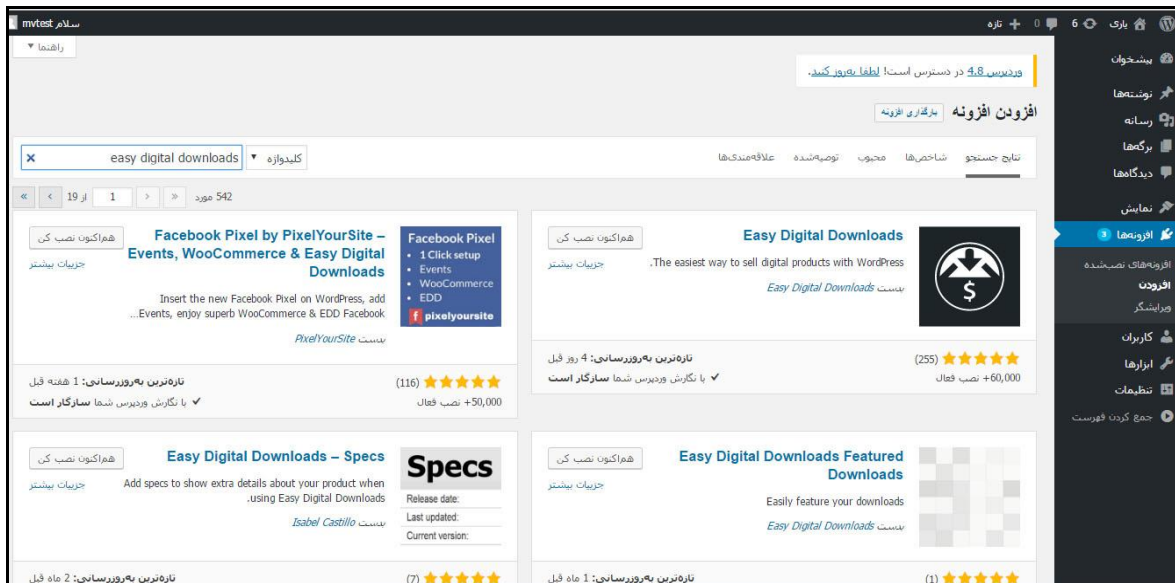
یاری 6 0 + تازه
سلام mvtest
راهنما ▾
پیشخوان
نوشته‌ها
رسانه
برگه‌ها
دیدگاه‌ها
نمایش
افزونه‌ها 3
افزونه‌های نصب‌شده
افزودن
ویرایشگر
کاربران
ابزارها
تنظیمات
جمع کردن فهرست

وردپرس 4.8 در دسترس است! لطفا به‌روز کنید.

افزودن افزونه بارگذاری افزونه

نتایج جستجو شاخص‌ها محبوب توصیه‌شده علاقه‌مندی‌ها

کلیدواژه ▾ easy digital downloads ×

542 مورد « ‹ 1 از 19 › »

Easy Digital Downloads
هم‌اکنون نصب کن
جزئیات بیشتر
The easiest way to sell digital products with WordPress.
بدست Easy Digital Downloads
(255) ★★★★★
+60,000 نصب فعال
تازه‌ترین به‌روزرسانی: 4 روز قبل
✔ با نگارش وردپرس شما سازگار است

Facebook Pixel
• 1 Click setup
• Events
• WooCommerce
• EDD
pixelyoursite
Facebook Pixel by PixelYourSite – Events, WooCommerce & Easy Digital Downloads
هم‌اکنون نصب کن
جزئیات بیشتر
Insert the new Facebook Pixel on WordPress, add Events, enjoy superb WooCommerce & EDD Facebook...
بدست PixelYourSite
(116) ★★★★★
+50,000 نصب فعال
تازه‌ترین به‌روزرسانی: 1 هفته قبل
✔ با نگارش وردپرس شما سازگار است

Easy Digital Downloads Featured Downloads
هم‌اکنون نصب کن
جزئیات بیشتر
Easily feature your downloads
بدست Easy Digital Downloads
(1) ★★★★★
تازه‌ترین به‌روزرسانی: 1 ماه قبل

Specs
Release date:
Last updated:
Current version:
Easy Digital Downloads – Specs
هم‌اکنون نصب کن
جزئیات بیشتر
Add specs to show extra details about your product when using Easy Digital Downloads.
بدست Isabel Castillo
(7) ★★★★★
تازه‌ترین به‌روزرسانی: 2 ماه قبل